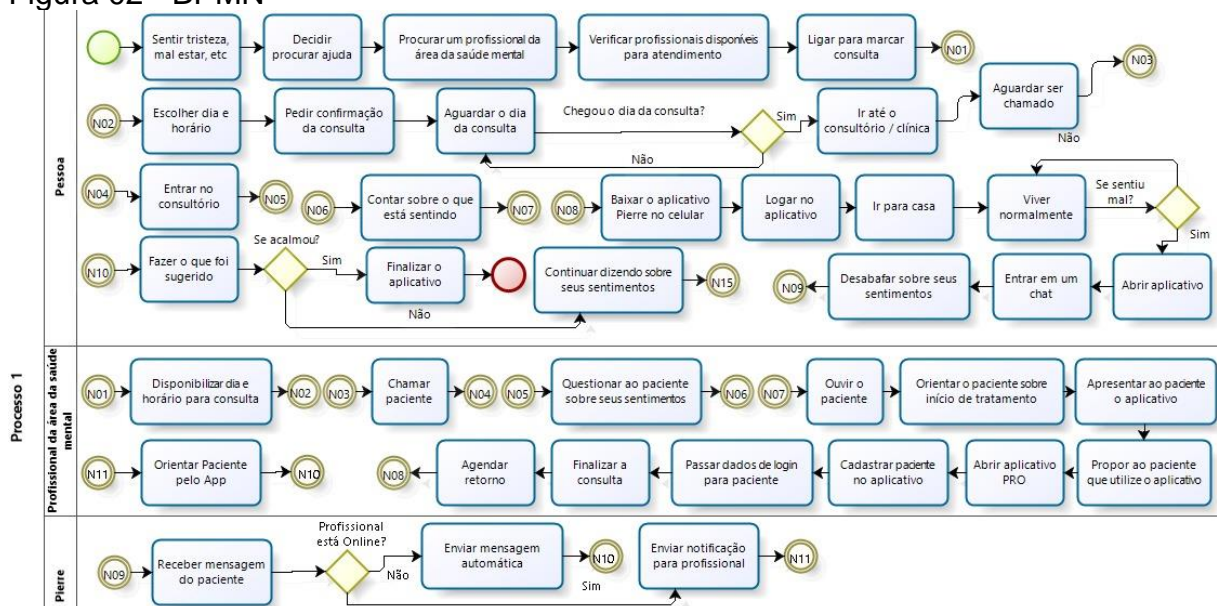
Figura 02 - BPMN

Processo 1

Pessoa

Sentir tristeza, mal estar, etc

Decidir procurar ajuda

Procurar um profissional da área da saúde mental

Verificar profissionais disponíveis para atendimento

Ligar para marcar consulta

N01

N03

N02

Escolher dia e horário

Pedir confirmação da consulta

Aguardar o dia da consulta

Chegou o dia da consulta?

Sim

Não

Ir até o consultório / clínica

Aguardar ser chamado

Não

N04

Entrar no consultório

N05

N06

Contar sobre o que está sentindo

N07

N08

Baixar o aplicativo Pierre no celular

Logar no aplicativo

Ir para casa

Viver normalmente

Se sentiu mal?

Sim

N10

Fazer o que foi sugerido

Se acalmou?

Sim

Finalizar o aplicativo

Não

Continuar dizendo sobre seus sentimentos

N15

N09

Desabafar sobre seus sentimentos

Entrar em um chat

Abrir aplicativo

Profissional da área da saúde mental

N01

Disponibilizar dia e horário para consulta

N02

N03

Chamar paciente

N04

N05

Questionar ao paciente sobre seus sentimentos

N06

N07

Ouvir o paciente

Orientar o paciente sobre início de tratamento

Apresentar ao paciente o aplicativo

N11

Orientar Paciente pelo App

N10

N08

Agendar retorno

Finalizar a consulta

Passar dados de login para paciente

Cadastrar paciente no aplicativo

Abrir aplicativo PRO

Propor ao paciente que utilize o aplicativo

Pierre

N09

Receber mensagem do paciente

Profissional está Online?

Não

Sim

Enviar mensagem automática

N10

Enviar notificação para profissional

N11